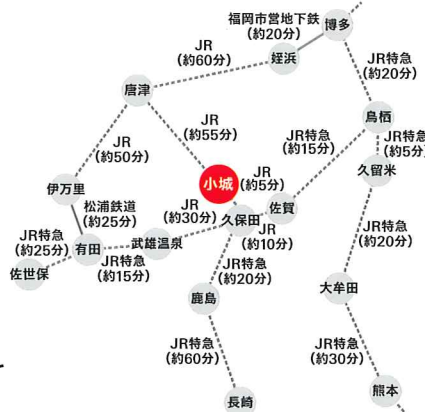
福岡市営地下鉄
(約20分)
博多
JR
(約60分)
姪浜
JR特急
(約20分)
唐津
JR
(約55分)
鳥栖
JR特急
(約15分)
JR特急
(約5分)
JR
(約50分)
JR
(約5分)
小城
久留米
伊万里
JR
(約30分)
佐賀
松浦鉄道
(約25分)
久保田
JR特急
(約25分)
有田
武雄温泉
JR
(約10分)
JR特急
(約20分)
佐世保
JR特急
(約15分)
JR特急
(約20分)
鹿島
大牟田
JR特急
(約60分)
JR特急
(約30分)
長崎
熊本